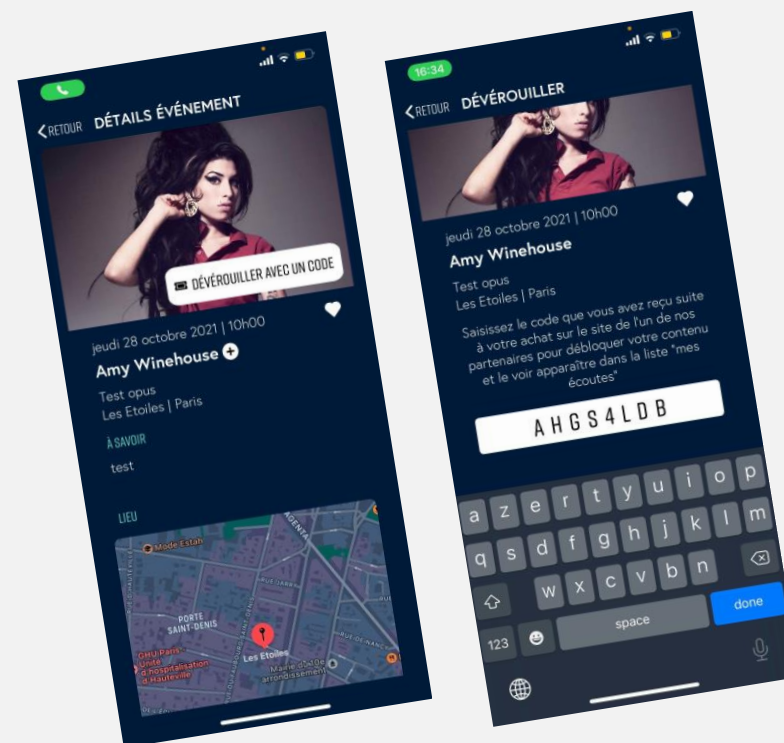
RETOUR DÉTAILS ÉVÉNEMENT

DÉVÉROUILLER AVEC UN CODE

jeudi 28 octobre 2021 | 10h00

Amy Winehouse

Test opus

Les Etoiles | Paris

À SAVOIR

test

LIEU

Mode Estab

PORTE SAINT-DENIS

GHU Paris - Unité d'hospitalisation à Hauteville

Les Etoiles

Mairie du 10e arrondissement

RUE JARRY

RUE DE NANCY

16:34

RETOUR DÉVÉROUILLER

jeudi 28 octobre 2021 | 10h00

Amy Winehouse

Test opus

Les Etoiles | Paris

Saisissez le code que vous avez reçu suite à votre achat sur le site de l'un de nos partenaires pour débloquer votre contenu et le voir apparaître dans la liste "mes écoutes"

AHGS4LDB

a z e r t y u i o p
q s d f g h j k l m
w x c v b n
123 space done